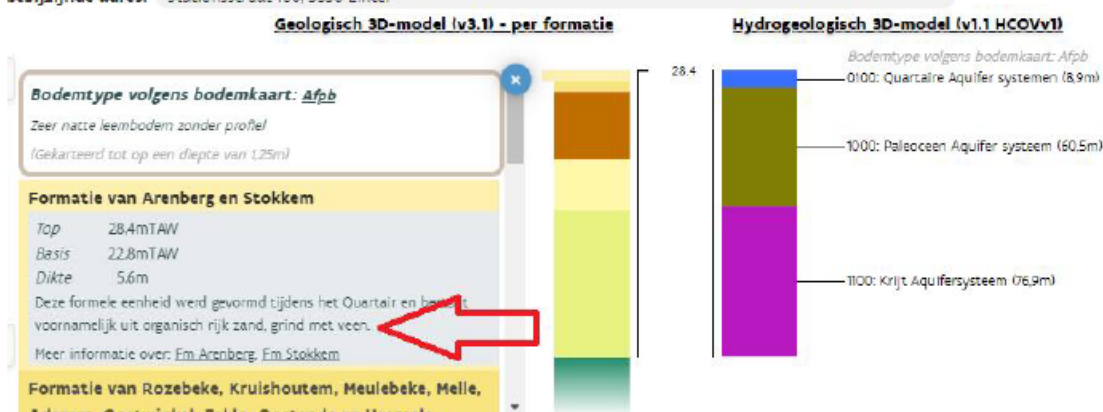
Geologisch 3D-model (v3.1) - per formatie

Hydrogeologisch 3D-model (v1.1 HCOVv1)

Bodemtype volgens bodemkaart: Afpb

Bodemtype volgens bodemkaart: Afpb

Zeer natte leembodem zonder profiel

(Gekarteerd tot op een diepte van 1,25m)

Formatie van Arenberg en Stokkem

| Top | 28.4mTAW |
|---|---|
| Basis | 22.8mTAW |
| Dikte | 5.6m |

Deze formele eenheid werd gevormd tijdens het Quartair en bestaat voornamelijk uit organisch rijk zand, grind met veen.

Meer informatie over: Fm Arenberg, Fm Stokkem

Formatie van Rozebeke, Kruishoutem, Meulebeke, Melle,

28.4

0100: Quartaire Aquifer systemen (8,9m)

1000: Paleoceen Aquifer systeem (60,5m)

1100: Krijt Aquifersysteem (76,9m)